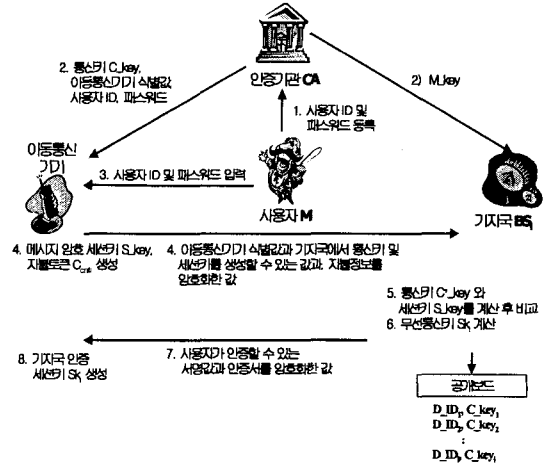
인증기관 CA

2. 통신키 C_key, 이동통신기기 식별값 사용자 ID, 패스워드

2) M_key

1. 사용자 ID 및 패스워드 등록

이동통신 기기

3. 사용자 ID 및 패스워드 입력

사용자 M

기지국 BS

4. 메시지 암호 세션키 S_key, 재발토큰 $C_{cnt}$ 생성

4. 이동통신기기 식별값과 기지국에서 통신키 및 세션키를 생성할 수 있는 값과 재발정보를 암호화한 값

5. 통신키 C_key 와 세션키 S_key를 계산 후 비교
6. 무선통신키 $Sk_i$ 계산

8. 기지국 인증 세션키 $Sk_i$ 생성

7. 사용자가 인증할 수 있는 서명값과 인증서를 암호화한 값

공개보드

$D\_ID_1$, $C\_key_1$
$D\_ID_2$, $C\_key_2$
:
$D\_ID_i$, $C\_key_i$